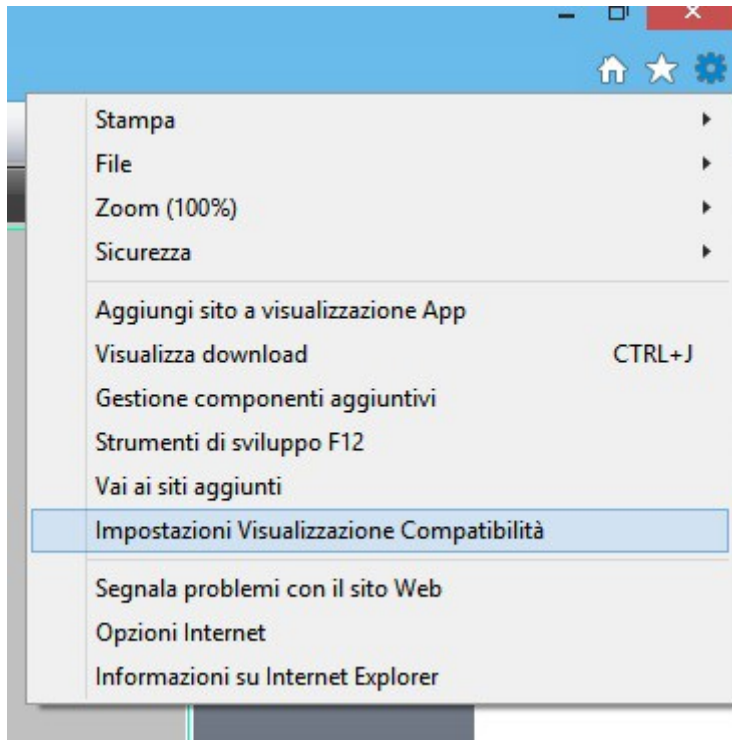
Stampa
File
Zoom (100%)
Sicurezza

Aggiungi sito a visualizzazione App
Visualizza download CTRL+J
Gestione componenti aggiuntivi
Strumenti di sviluppo F12
Vai ai siti aggiunti
Impostazioni Visualizzazione Compatibilità

Segnala problemi con il sito Web
Opzioni Internet
Informazioni su Internet Explorer